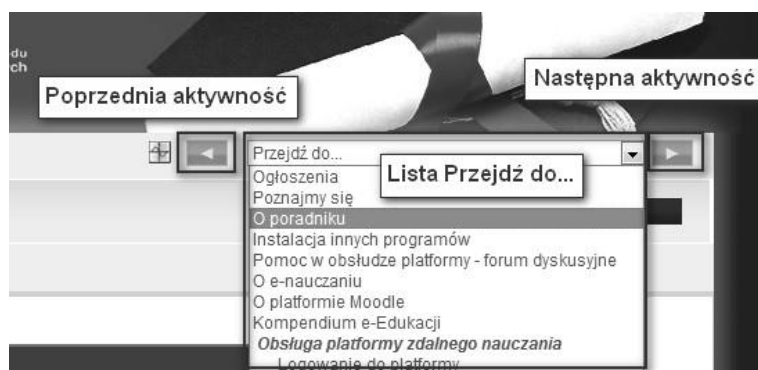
du
ch

Następna aktywność

Poprzednia aktywność

Przejdź do...

Lista Przejdź do...

Ogłoszenia
Poznajmy się
O poradniku
Instalacja innych programów
Pomoc w obsłudze platformy - forum dyskusyjne
O e-nauczaniu
O platformie Moodle
Kompendium e-Edukacji
Obsługa platformy zdalnego nauczania
Logowanie do platformy